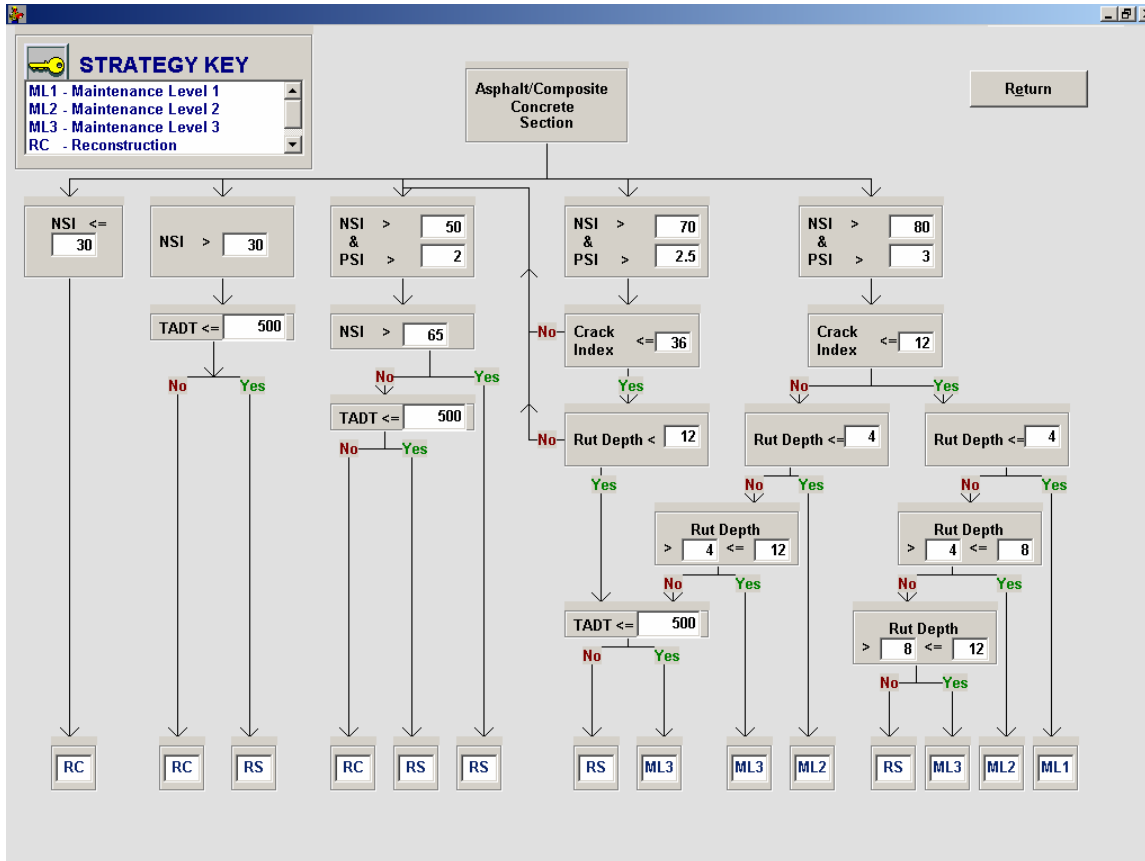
STRATEGY KEY
ML1 - Maintenance Level 1
ML2 - Maintenance Level 2
ML3 - Maintenance Level 3
RC - Reconstruction

Asphalt/Composite Concrete Section

Return

NSI <= 30

NSI > 30

TADT <= 500

No Yes

RC RS

NSI > 50 & PSI > 2

NSI > 65

No Yes

TADT <= 500

No Yes

RC RS RS

NSI > 70 & PSI > 2.5

No Crack Index <= 36

Yes

No Rut Depth < 12

Yes

TADT <= 500

No Yes

RS ML3

NSI > 80 & PSI > 3

Crack Index <= 12

No Yes

Rut Depth <= 4

No Yes

Rut Depth > 4 <= 12

No Yes

ML3 ML2

Rut Depth <= 4

No Yes

Rut Depth > 4 <= 8

No Yes

Rut Depth > 8 <= 12

No Yes

RS ML3 ML2 ML1

RC